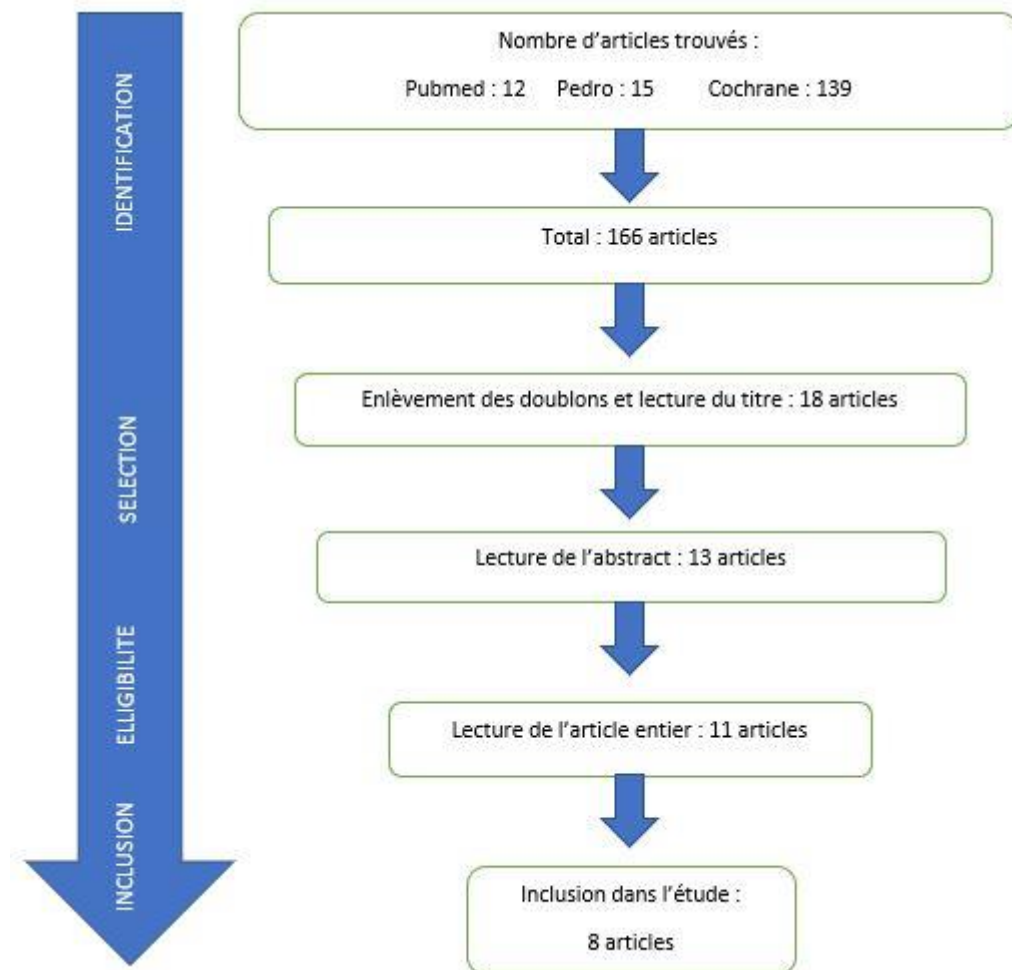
IDENTIFICATION

SELECTION

ELLIGIBILITE

INCLUSION

Nombre d'articles trouvés :

Pubmed : 12 Pedro : 15 Cochrane : 139

Total : 166 articles

Enlèvement des doublons et lecture du titre : 18 articles

Lecture de l'abstract : 13 articles

Lecture de l'article entier : 11 articles

Inclusion dans l'étude :

8 articles